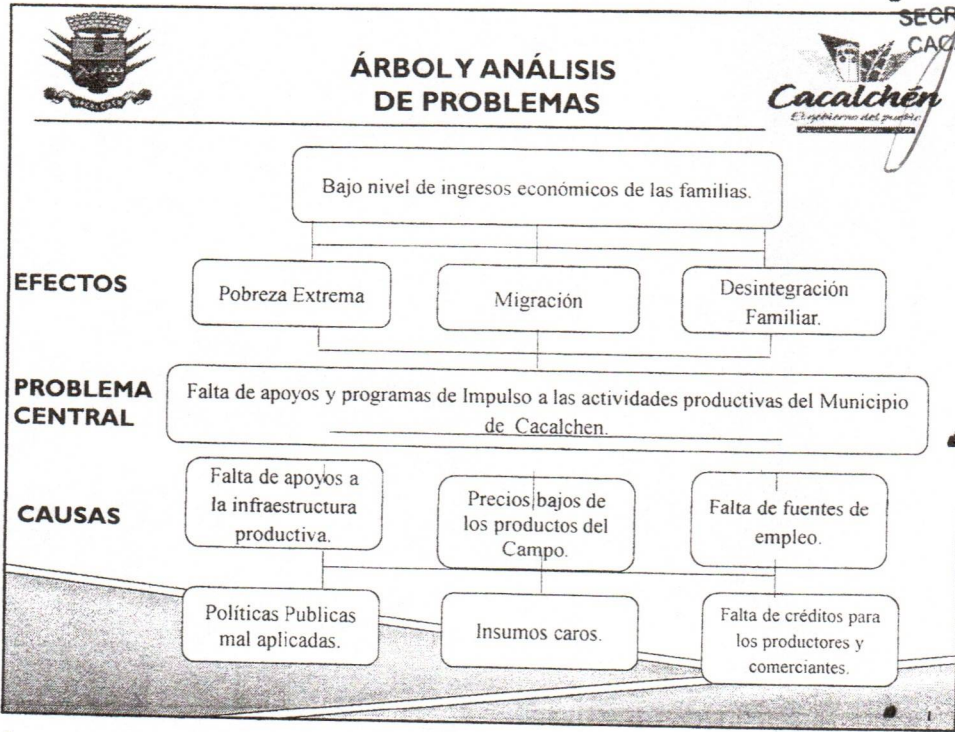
SECR
CAC

CACALCHEN

ÁRBOL Y ANÁLISIS DE PROBLEMAS

Cacalchén
El gobierno del pueblo

Bajo nivel de ingresos económicos de las familias.

EFECTOS

Pobreza Extrema

Migración

Desintegración Familiar.

PROBLEMA CENTRAL

Falta de apoyos y programas de Impulso a las actividades productivas del Municipio de Cacalchen.

CAUSAS

Falta de apoyos a la infraestructura productiva.

Precios bajos de los productos del Campo.

Falta de fuentes de empleo.

Políticas Publicas mal aplicadas.

Insumos caros.

Falta de créditos para los productores y comerciantes.

1